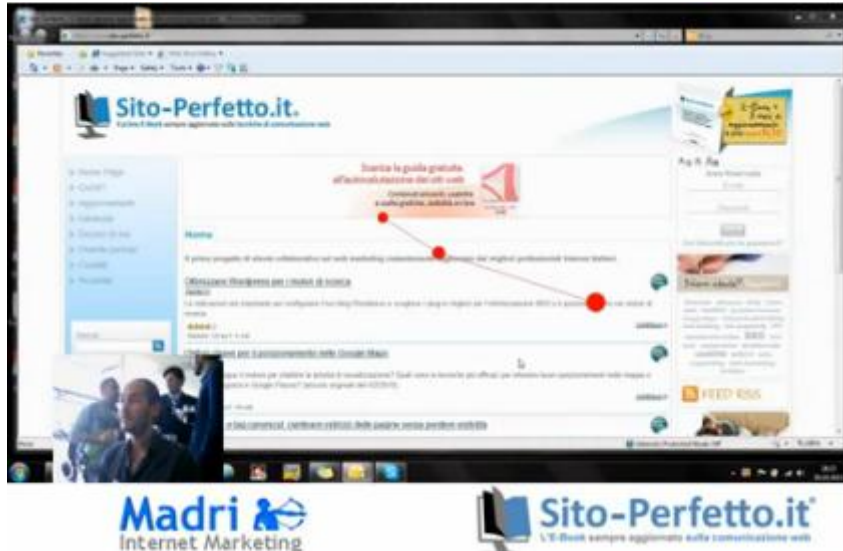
Sito-Perfetto.it

Scarica la guida gratuita all'ottimizzazione dei siti web

Home

Ottimizzare Wordpress per i motori di ricerca

FEED RSS

Madri
Internet Marketing

Sito-Perfetto.it
L'E-Book sempre aggiornato sulla comunicazione web